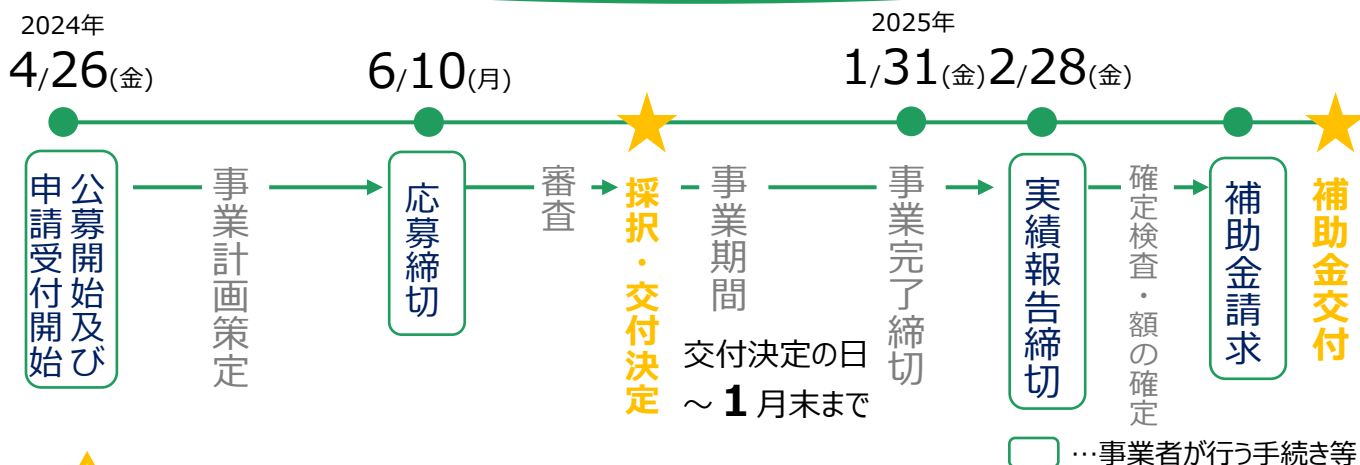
2024年
4/26(金)

6/10(月)

2025年
1/31(金)

2/28(金)

公募開始及び申請受付開始

事業計画策定

応募締切

審査

採択・交付決定

事業期間

交付決定の日～1月末まで

事業完了締切

実績報告締切

確定検査・額の確定

補助金請求

補助金交付

…事業者が行う手続き等